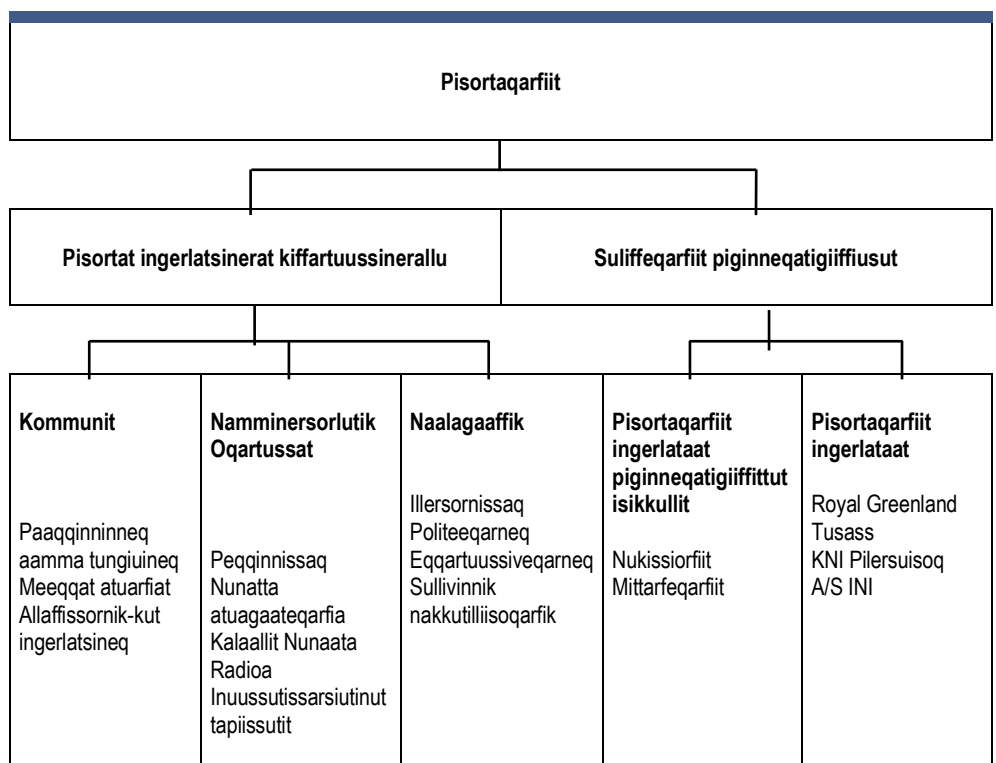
Pisortaqarfiit

Pisortat ingerlatsinerat kiffartuussinerallu

Suliffeqarfiit piginneqatigiiffiusut

Kommunit

Paaqqinninneq aamma tungiuineq
Meeqqat atuarfiat
Allaffissornik-kut ingerlatsineq

Namminersorlutik Oqartussat

Peqqinnissaq
Nunatta atuagaateqarfia
Kalaallit Nunaata Radioa
Inuussutissarsiutinut tapiissutit

Naalagaaffik

Illersornissaq
Politeeqarneq
Eqqartuussiveqarneq
Sullivinnik nakkutilliisoqarfik

Pisortaqarfiit ingerlataat piginneqatigiiffittut isikkullit

Nukissiorfiit
Mittarfeqarfiit

Pisortaqarfiit ingerlataat

Royal Greenland
Tusass
KNI Pilersuisoq
A/S INI